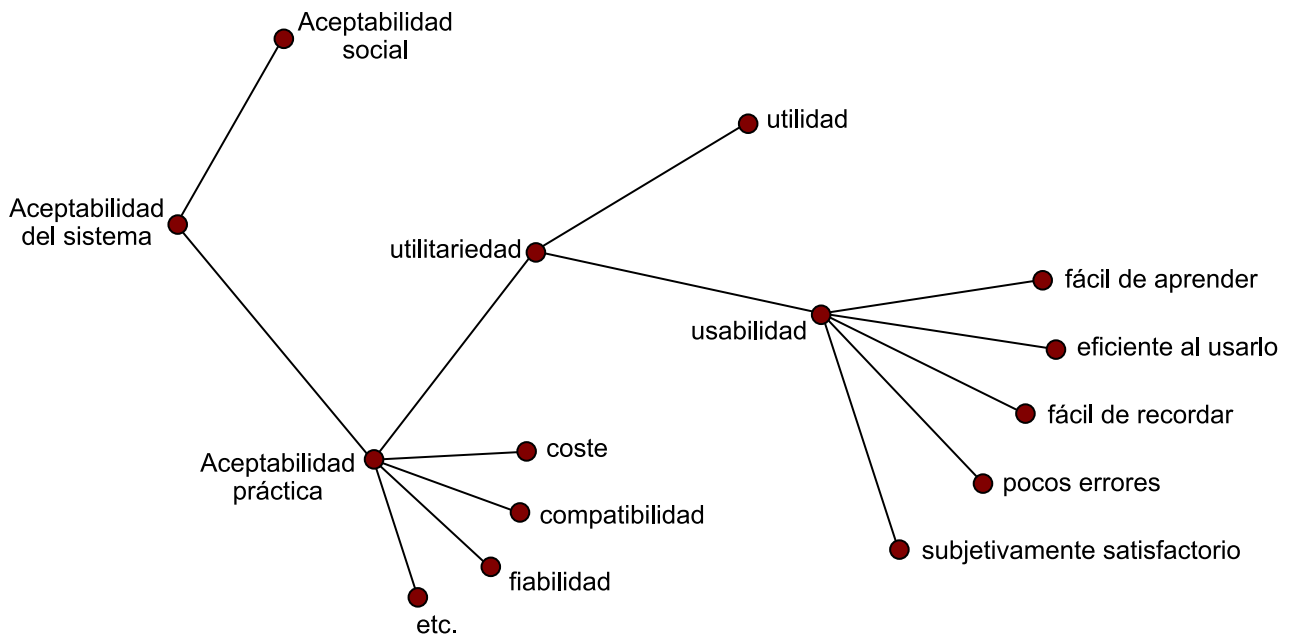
Aceptabilidad social

Aceptabilidad del sistema

utilidad

utilitariedad

usabilidad

fácil de aprender

eficiente al usarlo

fácil de recordar

pocos errores

subjetivamente satisfactorio

Aceptabilidad práctica

coste

compatibilidad

fiabilidad

etc.